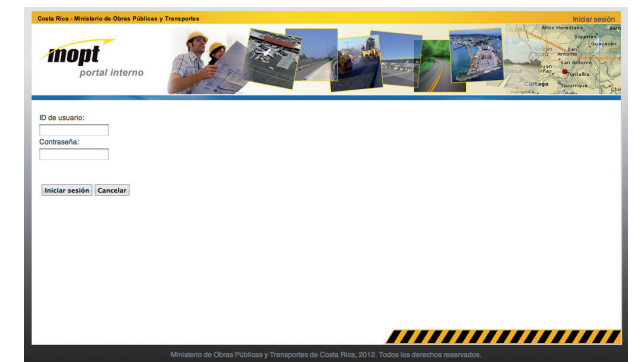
Costa Rica - Ministerio de Obras Públicas y Transportes

Iniciar sesión

mopt
portal interno

Atos Heredia
Guayacán
San
Cartago
Turrialba

ID de usuario:

Contraseña:

Iniciar sesión
Cancelar

Ministerio de Obras Públicas y Transportes de Costa Rica, 2012. Todos los derechos reservados.